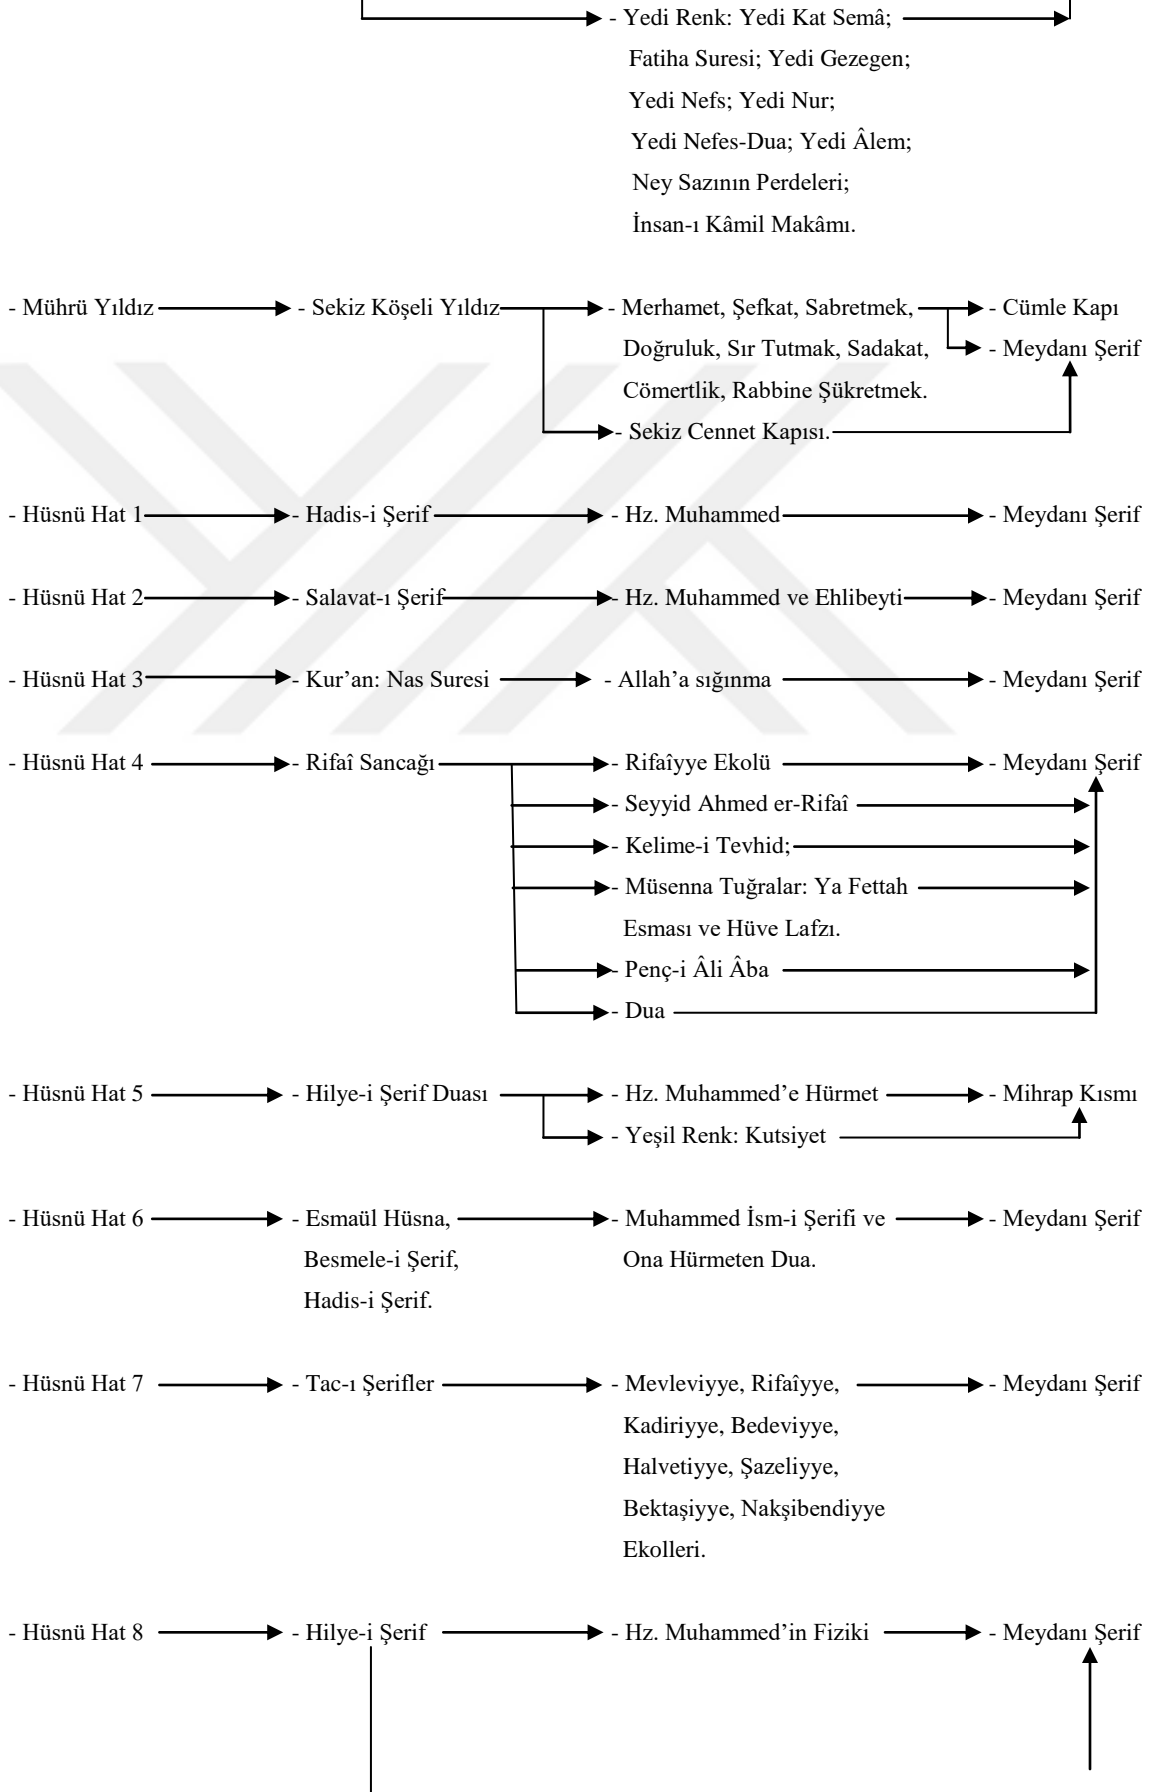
- Yedi Renk: Yedi Kat Semâ; Fatiha Suresi; Yedi Gezegen; Yedi Nefs; Yedi Nur; Yedi Nefes-Dua; Yedi Âlem; Ney Sazının Perdeleri; İnsan-ı Kâmil Makâmı.

- Mührü Yıldız - Sekiz Köşeli Yıldız - Merhamet, Şefkat, Sabretmek, Doğruluk, Sır Tutmak, Sadakat, Cömertlik, Rabbine Şükretmek. - Cümle Kapı - Meydanı Şerif
- Sekiz Cennet Kapısı.

- Hüsnü Hat 1 - Hadis-i Şerif - Hz. Muhammed - Meydanı Şerif

- Hüsnü Hat 2 - Salavat-ı Şerif - Hz. Muhammed ve Ehlibeyti - Meydanı Şerif

- Hüsnü Hat 3 - Kur'an: Nas Suresi - Allah'a sığınma - Meydanı Şerif

- Hüsnü Hat 4 - Rifaî Sancağı - Rifaîyye Ekolü - Meydanı Şerif
- Seyyid Ahmed er-Rifaî
- Kelime-i Tevhid;
- Müsenna Tuğralar: Ya Fettah Esması ve Hüve Lafzı.
- Penç-i Âli Âba
- Dua

- Hüsnü Hat 5 - Hilye-i Şerif Duası - Hz. Muhammed'e Hürmet - Mihrap Kısmı
- Yeşil Renk: Kutsiyet

- Hüsnü Hat 6 - Esmaül Hüsna, Besmele-i Şerif, Hadis-i Şerif. - Muhammed İsm-i Şerifi ve Ona Hürmeten Dua. - Meydanı Şerif

- Hüsnü Hat 7 - Tac-ı Şerifler - Mevleviyye, Rifaîyye, Kadiriyye, Bedeviyye, Halvetiyye, Şazeliyye, Bektaşiyye, Nakşibendiyye Ekolleri. - Meydanı Şerif

- Hüsnü Hat 8 - Hilye-i Şerif - Hz. Muhammed'in Fiziki - Meydanı Şerif